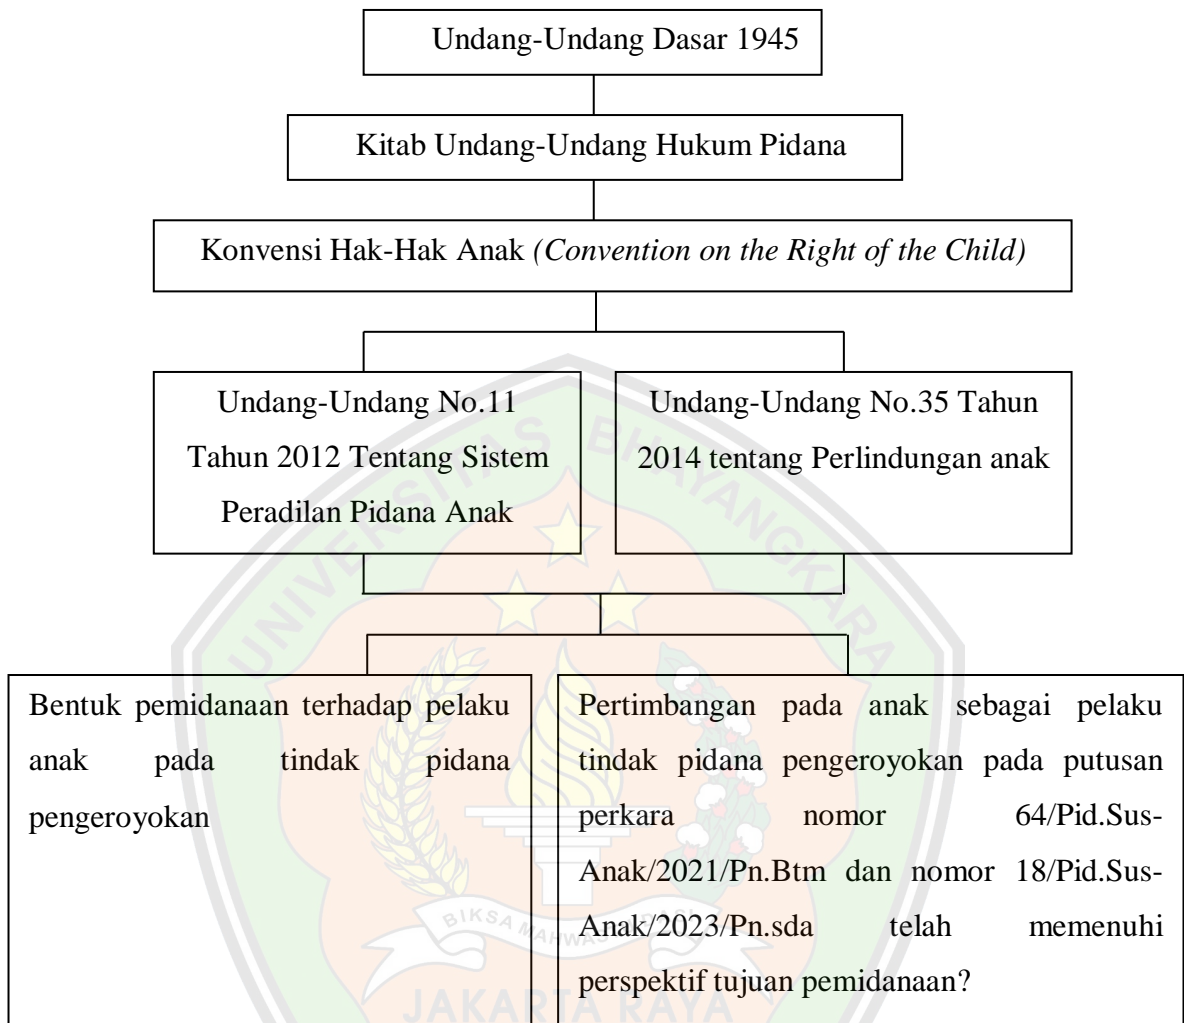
Undang-Undang Dasar 1945

Kitab Undang-Undang Hukum Pidana

Konvensi Hak-Hak Anak *(Convention on the Right of the Child)*

Undang-Undang No.11 Tahun 2012 Tentang Sistem Peradilan Pidana Anak

Undang-Undang No.35 Tahun 2014 tentang Perlindungan anak

Bentuk pemidanaan terhadap pelaku anak pada tindak pidana pengeroyokan

Pertimbangan pada anak sebagai pelaku tindak pidana pengeroyokan pada putusan perkara nomor 64/Pid.Sus-Anak/2021/Pn.Btm dan nomor 18/Pid.Sus-Anak/2023/Pn.sda telah memenuhi perspektif tujuan pemidanaan?

UNIVERSITAS BHAYANGKARA

BIKSA MAHWASA

JAKARTA RAYA